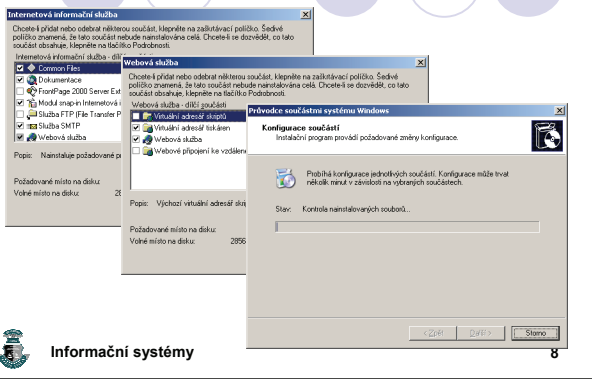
Internetová informační služba

Chcete-li přidat nebo odebrat některou součást, klepněte na zaškrtávací políčko. Šedivé políčko znamená, že tato součást nebude nainstalována celá. Chcete-li se dozvědět, co tato součást obsahuje, klepněte na tlačítko Podrobnosti.

Internetová informační služba - dílčí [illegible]

Common Files
Dokumentace
FrontPage 2000 Server Ext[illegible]
Modul snap-in Internetová i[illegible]
Služba FTP (File Transfer P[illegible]
Služba SMTP
Webová služba

Popis: Nainstaluje požadované p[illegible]

Požadované místo na disku:
Volné místo na disku: 28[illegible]

Webová služba

Chcete-li přidat nebo odebrat některou součást, klepněte na zaškrtávací políčko. Šedivé políčko znamená, že tato součást nebude nainstalována celá. Chcete-li se dozvědět, co tato součást obsahuje, klepněte na tlačítko Podrobnosti.

Webová služba - dílčí součásti

Virtuální adresář skriptů
Virtuální adresář tiskáren
Webová služba
Webové připojení ke vzdálen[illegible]

Popis: Výchozí virtuální adresář skri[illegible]

Požadované místo na disku:
Volné místo na disku: 2856

Průvodce součástmi systému Windows

Konfigurace součástí
Instalační program provádí požadované změny konfigurace.

Probíhá konfigurace jednotlivých součástí. Konfigurace může trvat několik minut v závislosti na vybraných součástech.

Stav: Kontrola nainstalovaných souborů...

< Zpět Další > Storno

Informační systémy

8